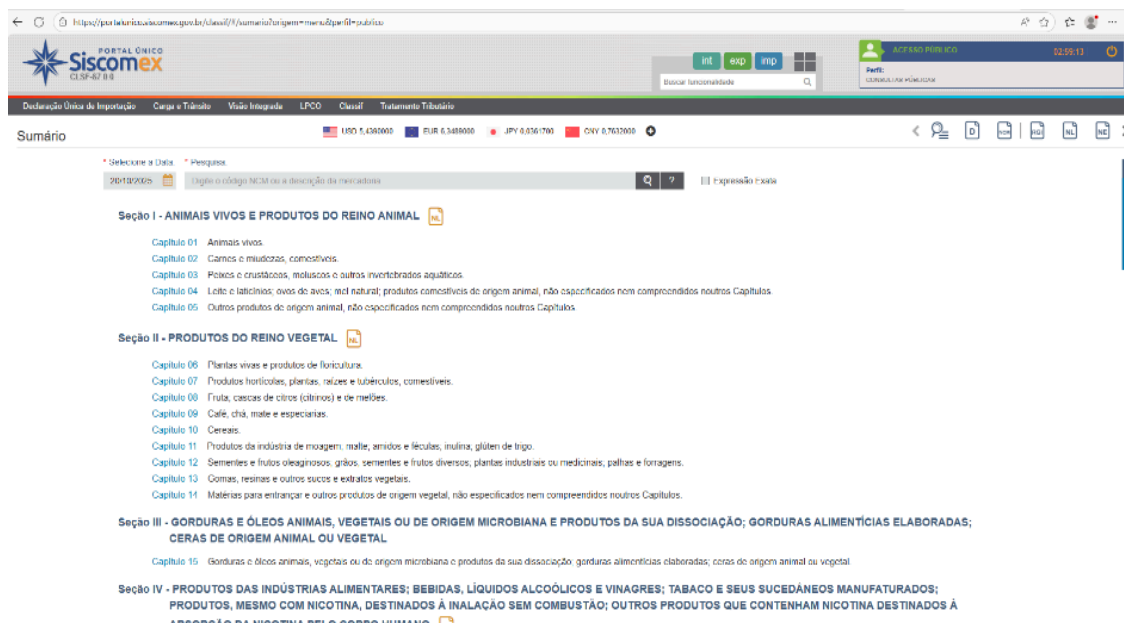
https://portalunico.siscomex.gov.br/classif/#/sumario?origem=menu&perfil=publico

PORTAL ÚNICO Siscomex CLSF-67.0.0

int exp imp

Buscar funcionalidade

ACESSO PÚBLICO 02:59:13

Perfil: CONSULTAS PÚBLICAS

Declaração Única de Importação Carga e Trânsito Visão Integrada LPCO Classif Tratamento Tributário

Sumário

USD 5,4360000 EUR 6,3488000 JPY 0,0361780 CNY 0,7632000

D NCM NBS NL NE

* Selecione a Data * Pesquisa

20/10/2025 Digite o código NCM ou a descrição da mercadoria

Expressão Exata

Seção I - ANIMAIS VIVOS E PRODUTOS DO REINO ANIMAL NL

Capítulo 01 Animais vivos.
Capítulo 02 Carnes e miudezas, comestíveis.
Capítulo 03 Peixes e crustáceos, moluscos e outros invertebrados aquáticos.
Capítulo 04 Leite e laticínios; ovos de aves; mel natural; produtos comestíveis de origem animal, não especificados nem compreendidos noutros Capítulos.
Capítulo 05 Outros produtos de origem animal, não especificados nem compreendidos noutros Capítulos.

Seção II - PRODUTOS DO REINO VEGETAL NL

Capítulo 06 Plantas vivas e produtos de floricultura.
Capítulo 07 Produtos hortícolas, plantas, raízes e tubérculos, comestíveis.
Capítulo 08 Fruta; cascas de citros (citrinos) e de melões.
Capítulo 09 Café, chá, mate e especiarias.
Capítulo 10 Cereais.
Capítulo 11 Produtos da indústria de moagem; malte; amidos e féculas; inulina; glúten de trigo.
Capítulo 12 Sementes e frutos oleaginosos; grãos, sementes e frutos diversos; plantas industriais ou medicinais; palhas e forragens.
Capítulo 13 Gomas, resinas e outros sucos e extratos vegetais.
Capítulo 14 Matérias para entrançar e outros produtos de origem vegetal, não especificados nem compreendidos noutros Capítulos.

Seção III - GORDURAS E ÓLEOS ANIMAIS, VEGETAIS OU DE ORIGEM MICROBIANA E PRODUTOS DA SUA DISSOCIAÇÃO; GORDURAS ALIMENTÍCIAS ELABORADAS; CERAS DE ORIGEM ANIMAL OU VEGETAL

Capítulo 15 Gorduras e óleos animais, vegetais ou de origem microbiana e produtos da sua dissociação; gorduras alimentícias elaboradas; ceras de origem animal ou vegetal.

Seção IV - PRODUTOS DAS INDÚSTRIAS ALIMENTARES; BEBIDAS, LÍQUIDOS ALCOÓLICOS E VINAGRES; TABACO E SEUS SUCEDÂNEOS MANUFATURADOS; PRODUTOS, MESMO COM NICOTINA, DESTINADOS À INALAÇÃO SEM COMBUSTÃO; OUTROS PRODUTOS QUE CONTENHAM NICOTINA DESTINADOS À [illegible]